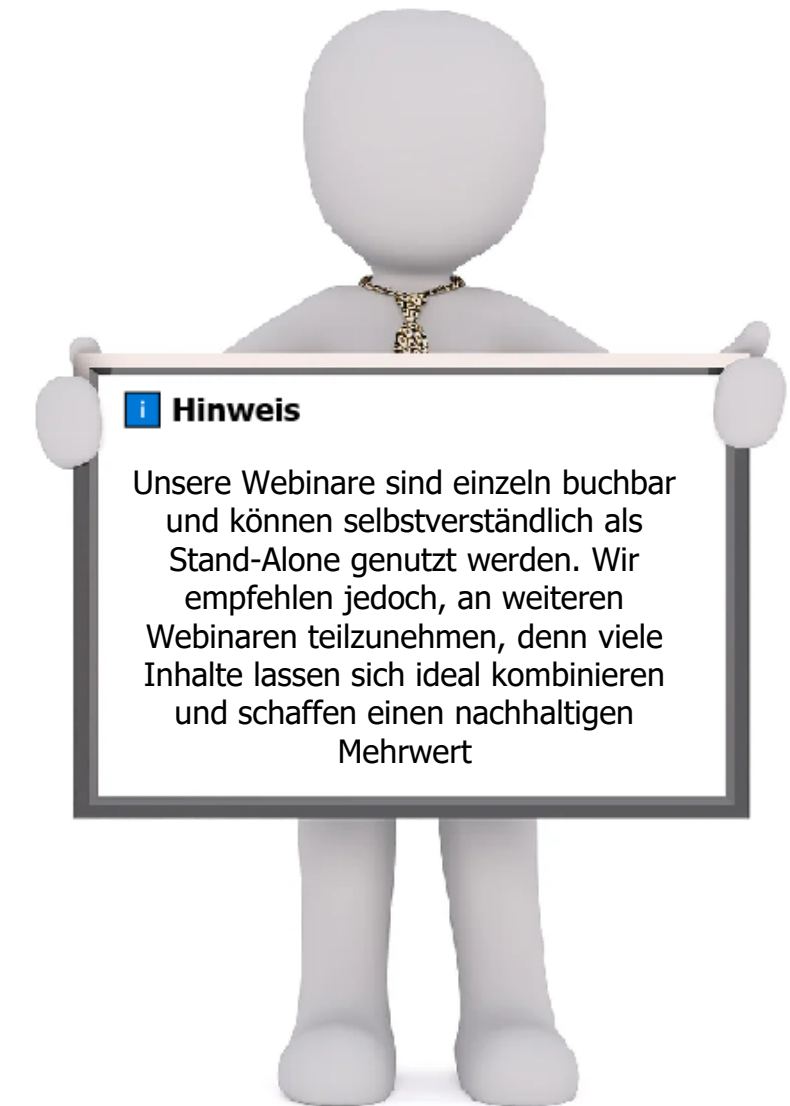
i Hinweis

Unsere Webinare sind einzeln buchbar und können selbstverständlich als Stand-Alone genutzt werden. Wir empfehlen jedoch, an weiteren Webinaren teilzunehmen, denn viele Inhalte lassen sich ideal kombinieren und schaffen einen nachhaltigen Mehrwert